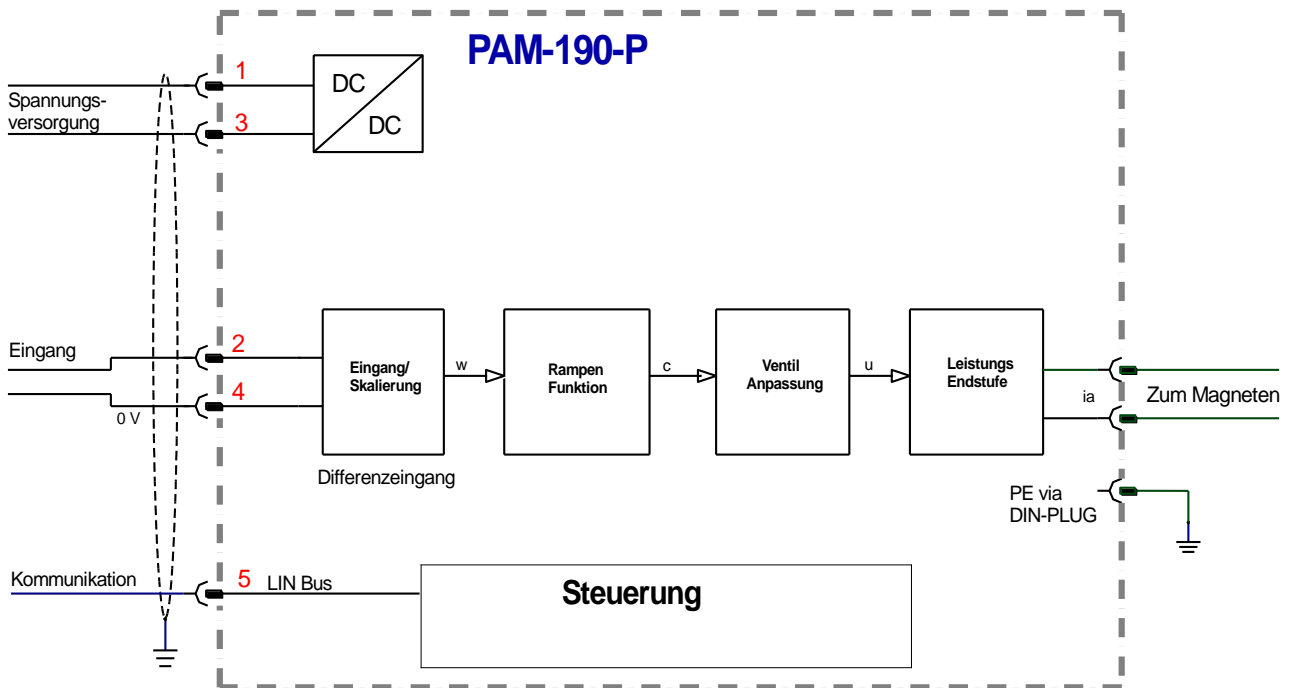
PAM-190-P

1
Spannungsversorgung
3
DC
DC

Eingang
2
4
0 V
Eingang/
Skalierung
w
Rampen
Funktion
c
Ventil
Anpassung
u
Leistungs
Endstufe
ia
Zum Magneten
Differenzeingang

PE via
DIN-PLUG

Kommunikation
5
LIN Bus
Steuerung